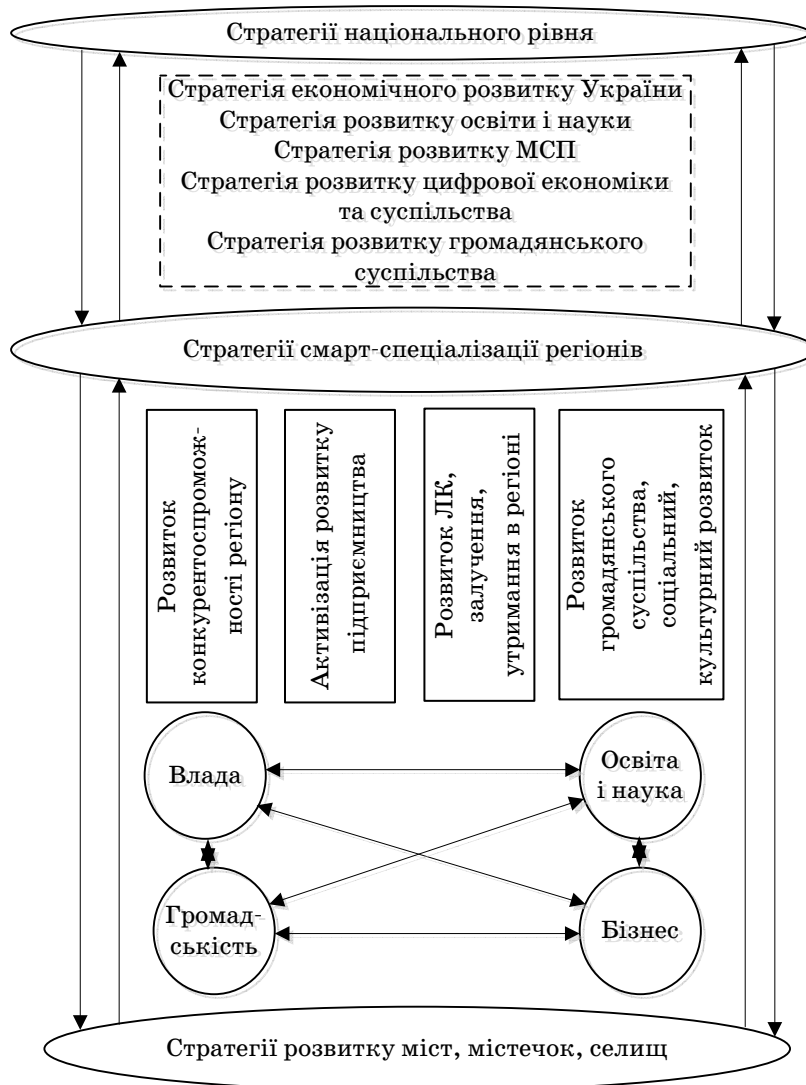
Стратегії національного рівня

Стратегія економічного розвитку України
Стратегія розвитку освіти і науки
Стратегія розвитку МСП
Стратегія розвитку цифрової економіки та суспільства
Стратегія розвитку громадянського суспільства

Стратегії смарт-спеціалізації регіонів

Розвиток конкурентоспроможності регіону

Активізація розвитку підприємництва

Розвиток ЛК, залучення, утримання в регіоні

Розвиток громадянського суспільства, соціальний, культурний розвиток

Влада

Освіта і наука

Громадськість

Бізнес

Стратегії розвитку міст, містечок, селищ